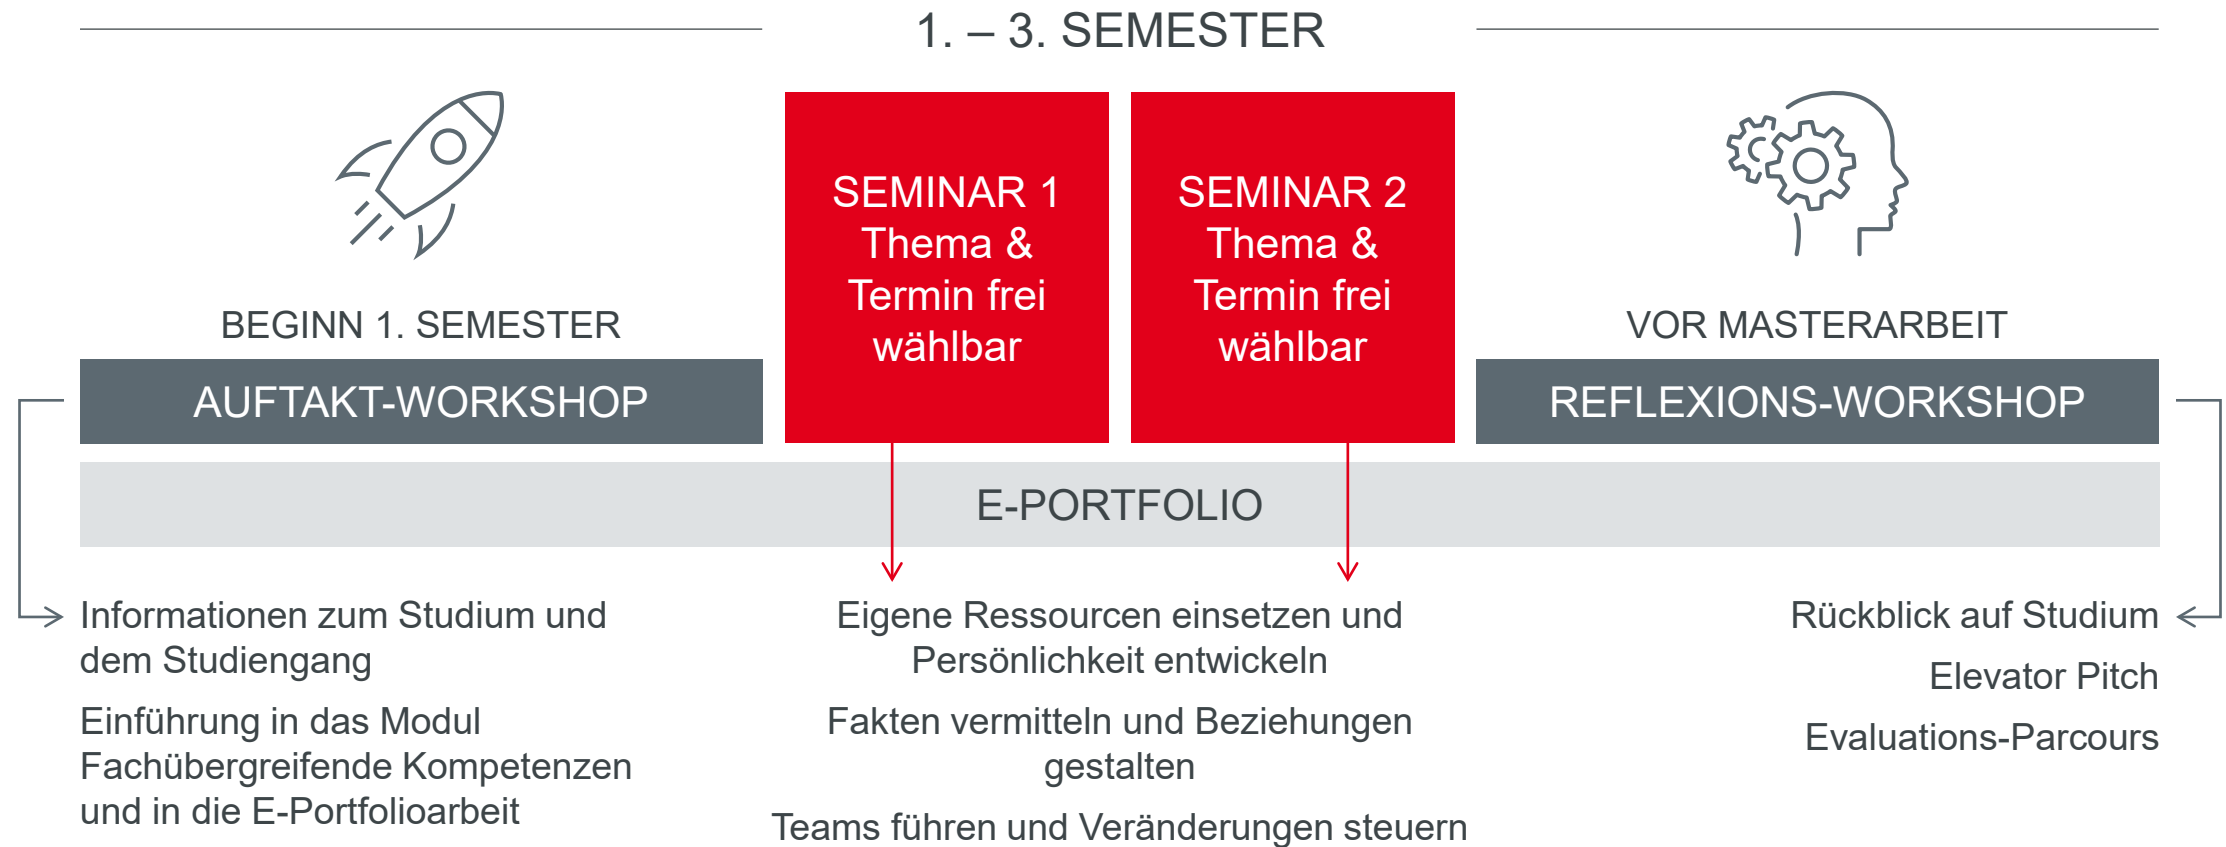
1. – 3. SEMESTER

BEGINN 1. SEMESTER

AUFTAKT-WORKSHOP

SEMINAR 1
Thema &
Termin frei
wählbar

SEMINAR 2
Thema &
Termin frei
wählbar

VOR MASTERARBEIT

REFLEXIONS-WORKSHOP

E-PORTFOLIO

Informationen zum Studium und dem Studiengang

Einführung in das Modul Fachübergreifende Kompetenzen und in die E-Portfolioarbeit

Eigene Ressourcen einsetzen und Persönlichkeit entwickeln

Fakten vermitteln und Beziehungen gestalten

Teams führen und Veränderungen steuern

Rückblick auf Studium

Elevator Pitch

Evaluations-Parcours